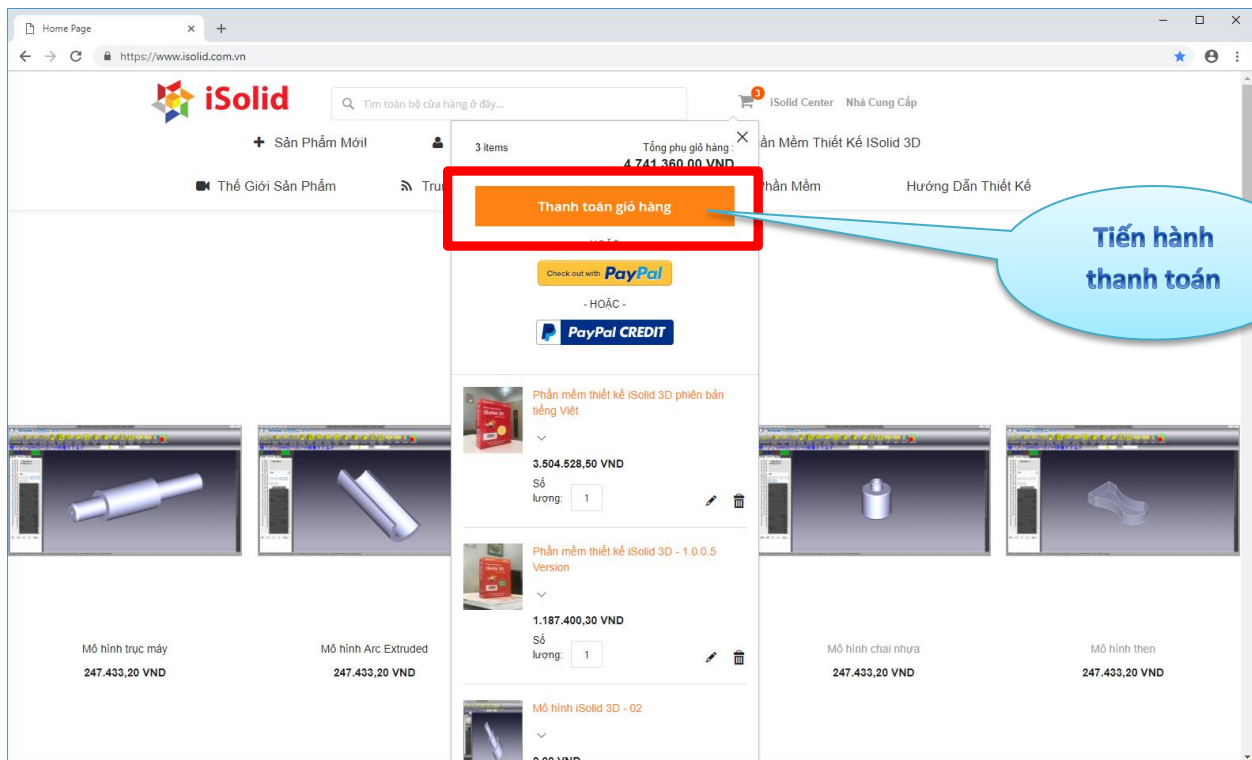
Home Page ×  +

https://www.isolid.com.vn

iSolid

Tìm toàn bộ cửa hàng ở đây...

3

iSolid Center  Nhà Cung Cấp

+ Sản Phẩm Mới

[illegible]ần Mềm Thiết Kế ISolid 3D

Thế Giới Sản Phẩm

Tru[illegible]

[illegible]hần Mềm

Hướng Dẫn Thiết Kế

3 items

Tổng phụ giỏ hàng : 4.741.360,00 VND

Thanh toán giỏ hàng

- HOẶC -

Check out with PayPal

- HOẶC -

PayPal CREDIT

Tiến hành thanh toán

Phần mềm thiết kế iSolid 3D phiên bản tiếng Việt

3.504.528,50 VND

Số lượng: 1

Phần mềm thiết kế iSolid 3D - 1.0.0.5 Version

1.187.400,30 VND

Số lượng: 1

Mô hình iSolid 3D - 02

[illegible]

Mô hình trục máy
247.433,20 VND

Mô hình Arc Extruded
247.433,20 VND

Mô hình chai nhựa
247.433,20 VND

Mô hình then
247.433,20 VND